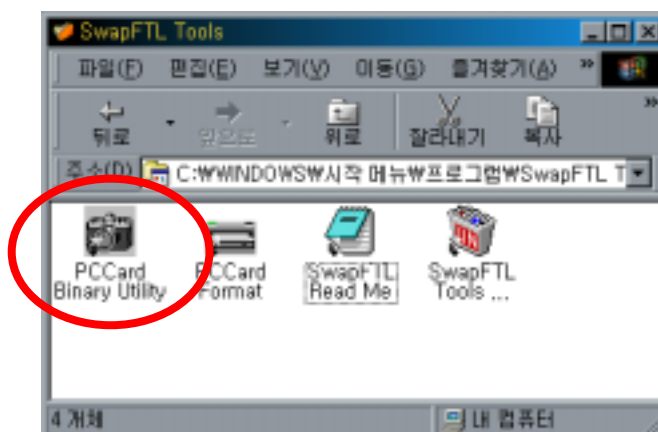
SwapFTL Tools

파일(F) 편집(E) 보기(V) 이동(G) 즐겨찾기(A) »

뒤로 앞으로 위로 잘라내기 복사

주소(D) C:₩WINDOWS₩시작 메뉴₩프로그램₩SwapFTL T

PCCard Binary Utility

PCCard Format

SwapFTL Read Me

SwapFTL Tools ...

4 개체

내 컴퓨터